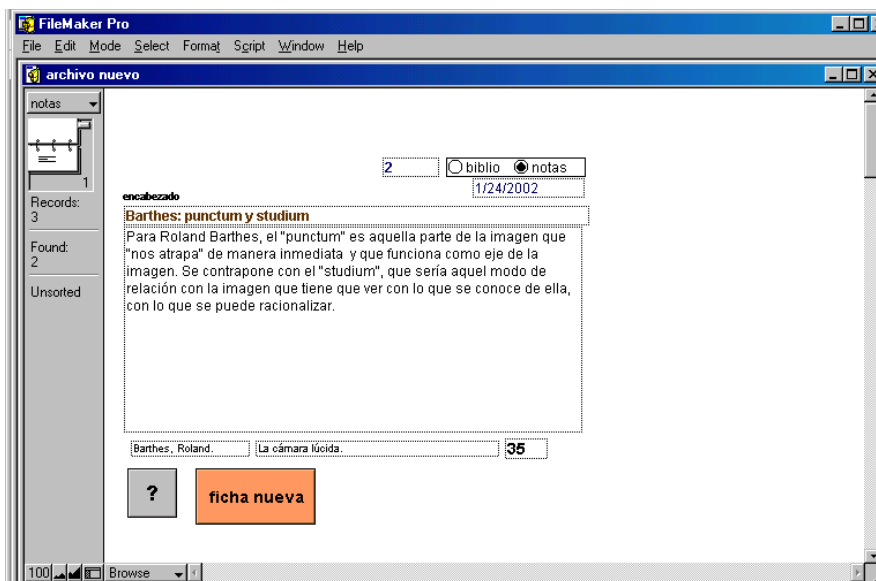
FileMaker Pro

File Edit Mode Select Format Script Window Help

archivo nuevo

notas

1

Records:
3

Found:
2

Unsorted

2

biblio notas

1/24/2002

encabezado

Barthes: punctum y studium

Para Roland Barthes, el "punctum" es aquella parte de la imagen que "nos atrapa" de manera inmediata y que funciona como eje de la imagen. Se contrapone con el "studium", que sería aquel modo de relación con la imagen que tiene que ver con lo que se conoce de ella, con lo que se puede racionalizar.

Barthes, Roland.

La cámara lúcida.

35

?

ficha nueva

100 Browse